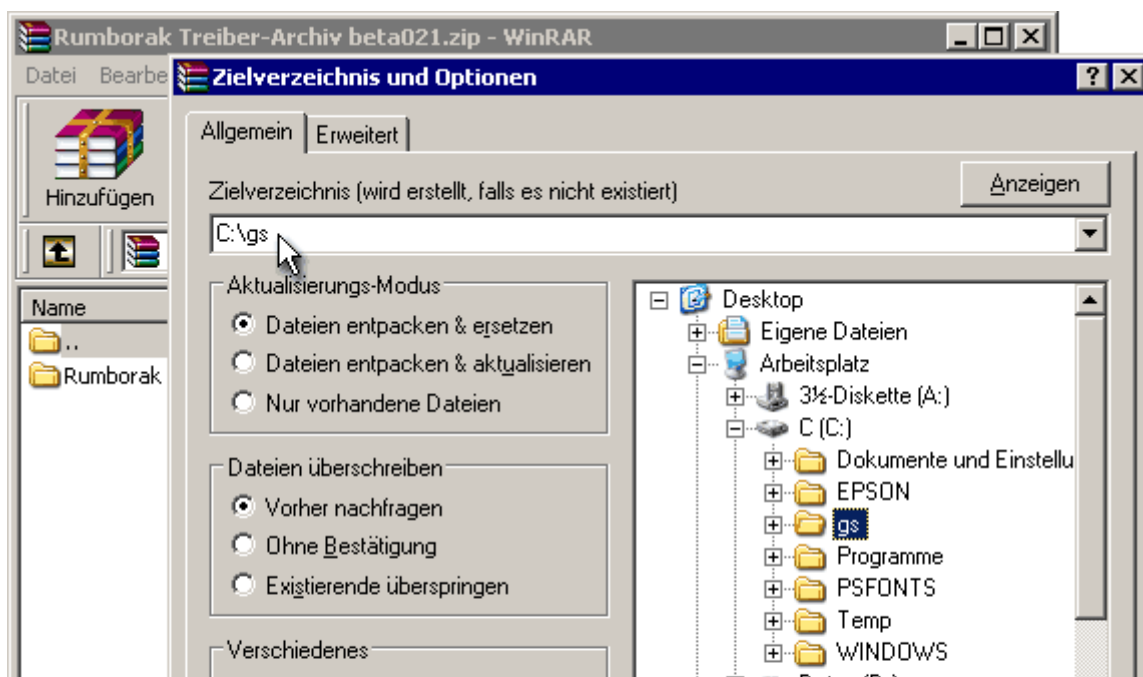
Rumborak Treiber-Archiv beta021.zip - WinRAR

Datei Bearbe

Hinzufügen

Name

..

Rumborak

Zielverzeichnis und Optionen

?

Allgemein | Erweitert

Zielverzeichnis (wird erstellt, falls es nicht existiert)

Anzeigen

C:\gs

Aktualisierungs-Modus

Dateien entpacken & ersetzen

Dateien entpacken & aktualisieren

Nur vorhandene Dateien

Dateien überschreiben

Vorher nachfragen

Ohne Bestätigung

Existierende überspringen

Verschiedenes

Desktop

Eigene Dateien

Arbeitsplatz

3½-Diskette (A:)

C (C:)

Dokumente und Einstellu

EPSON

gs

Programme

PSFONTS

Temp

WINDOWS